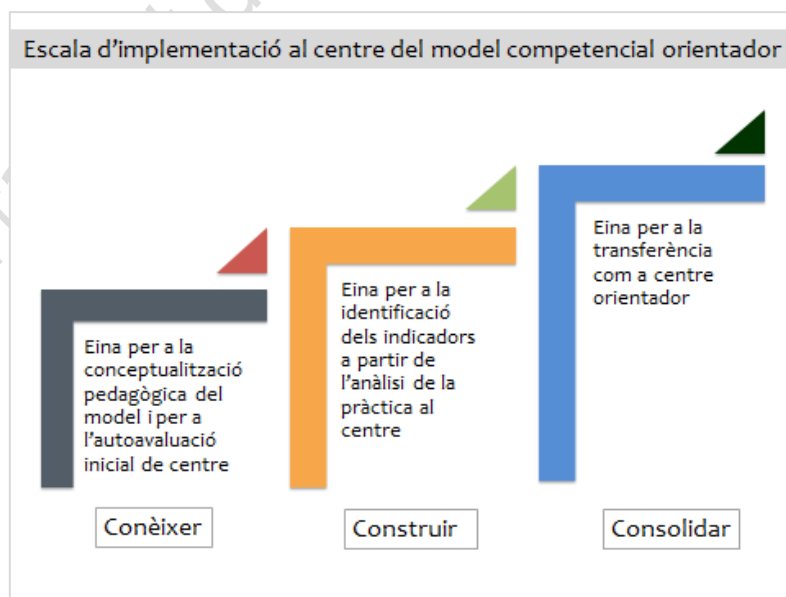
Escala d'implementació al centre del model competencial orientador

Eina per a la conceptualització pedagògica del model i per a l'autoavaluació inicial de centre

Conèixer

Eina per a la identificació dels indicadors a partir de l'anàlisi de la pràctica al centre

Construir

Eina per a la transferència com a centre orientador

Consolidar